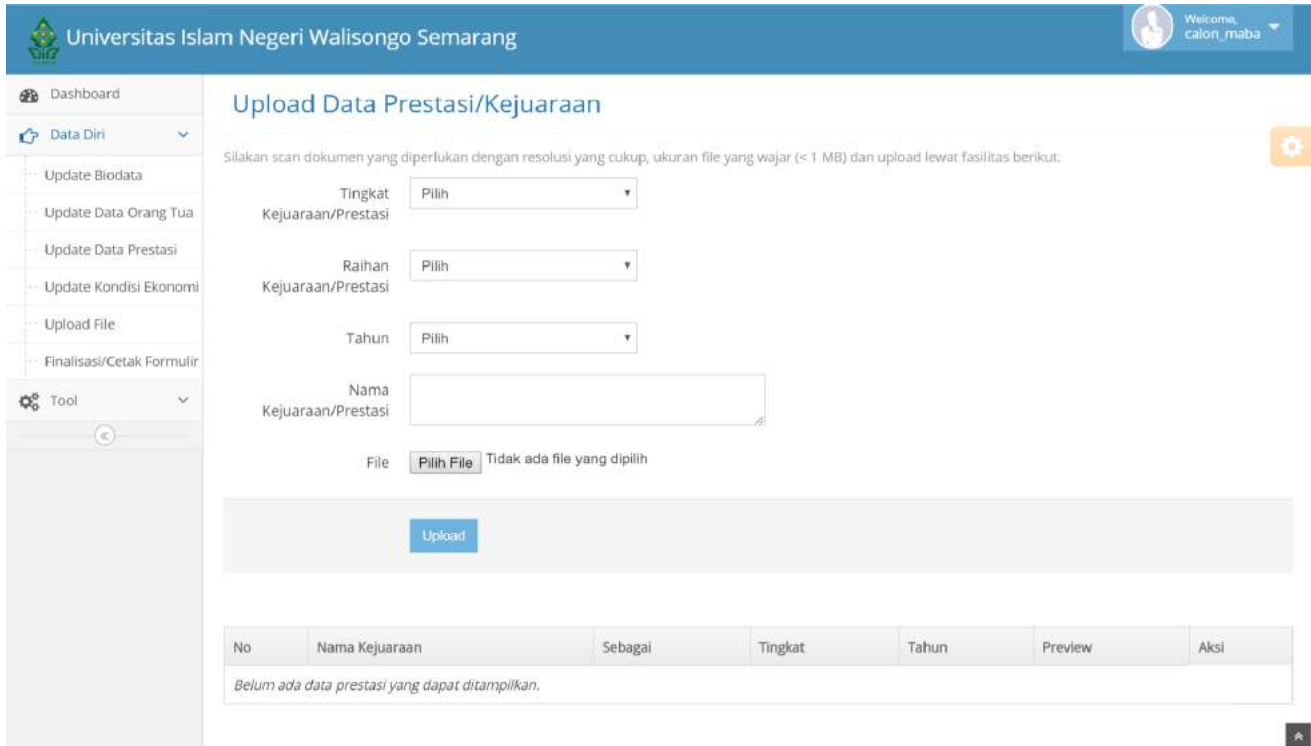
Universitas Islam Negeri Walisongo Semarang

Welcome, calon_maba

Dashboard
Data Diri
Update Biodata
Update Data Orang Tua
Update Data Prestasi
Update Kondisi Ekonomi
Upload File
Finalisasi/Cetak Formulir
Tool

Upload Data Prestasi/Kejuaraan

Silakan scan dokumen yang diperlukan dengan resolusi yang cukup, ukuran file yang wajar (< 1 MB) dan upload lewat fasilitas berikut.

Tingkat Kejuaraan/Prestasi: Pilih

Raihan Kejuaraan/Prestasi: Pilih

Tahun: Pilih

Nama Kejuaraan/Prestasi

File: Pilih File Tidak ada file yang dipilih

Upload

| No | Nama Kejuaraan | Sebagai | Tingkat | Tahun | Preview | Aksi |
|---|---|---|---|---|---|---|
| Belum ada data prestasi yang dapat ditampilkan. | | | | | | |